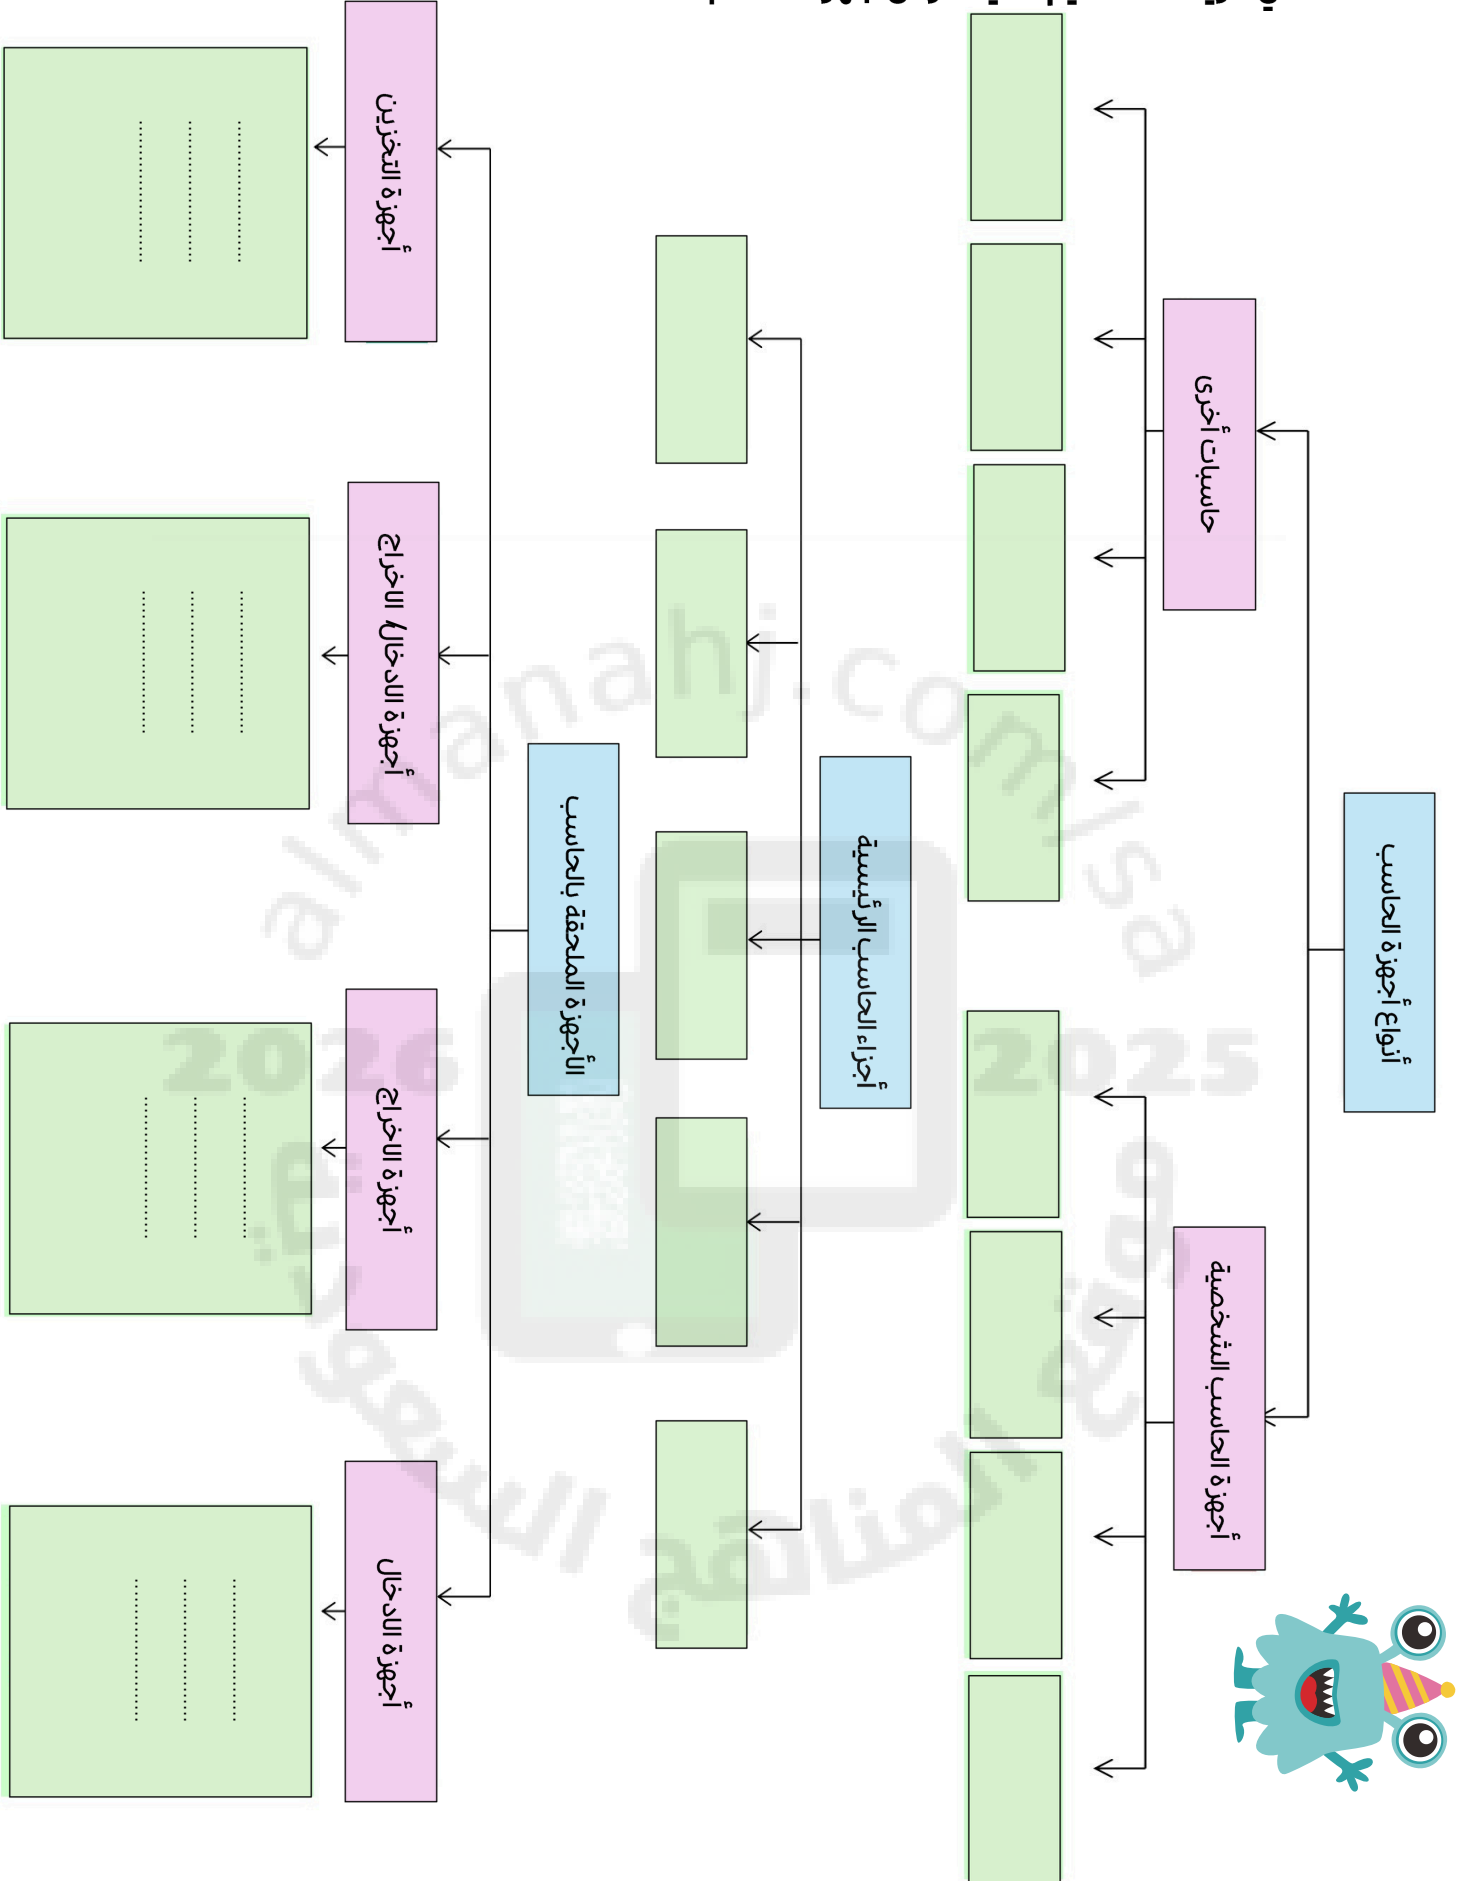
أنواع أجهزة الحاسب

حاسبات أخرى

أجهزة الحاسب الشخصية

أجزاء الحاسب الرئيسية

الأجهزة الملحقة بالحاسب

أجهزة التخزين

أجهزة الادخال / الاخراج

أجهزة الاخراج

أجهزة الادخال

..................
..................
..................

..................
..................
..................

..................
..................
..................

..................
..................
..................